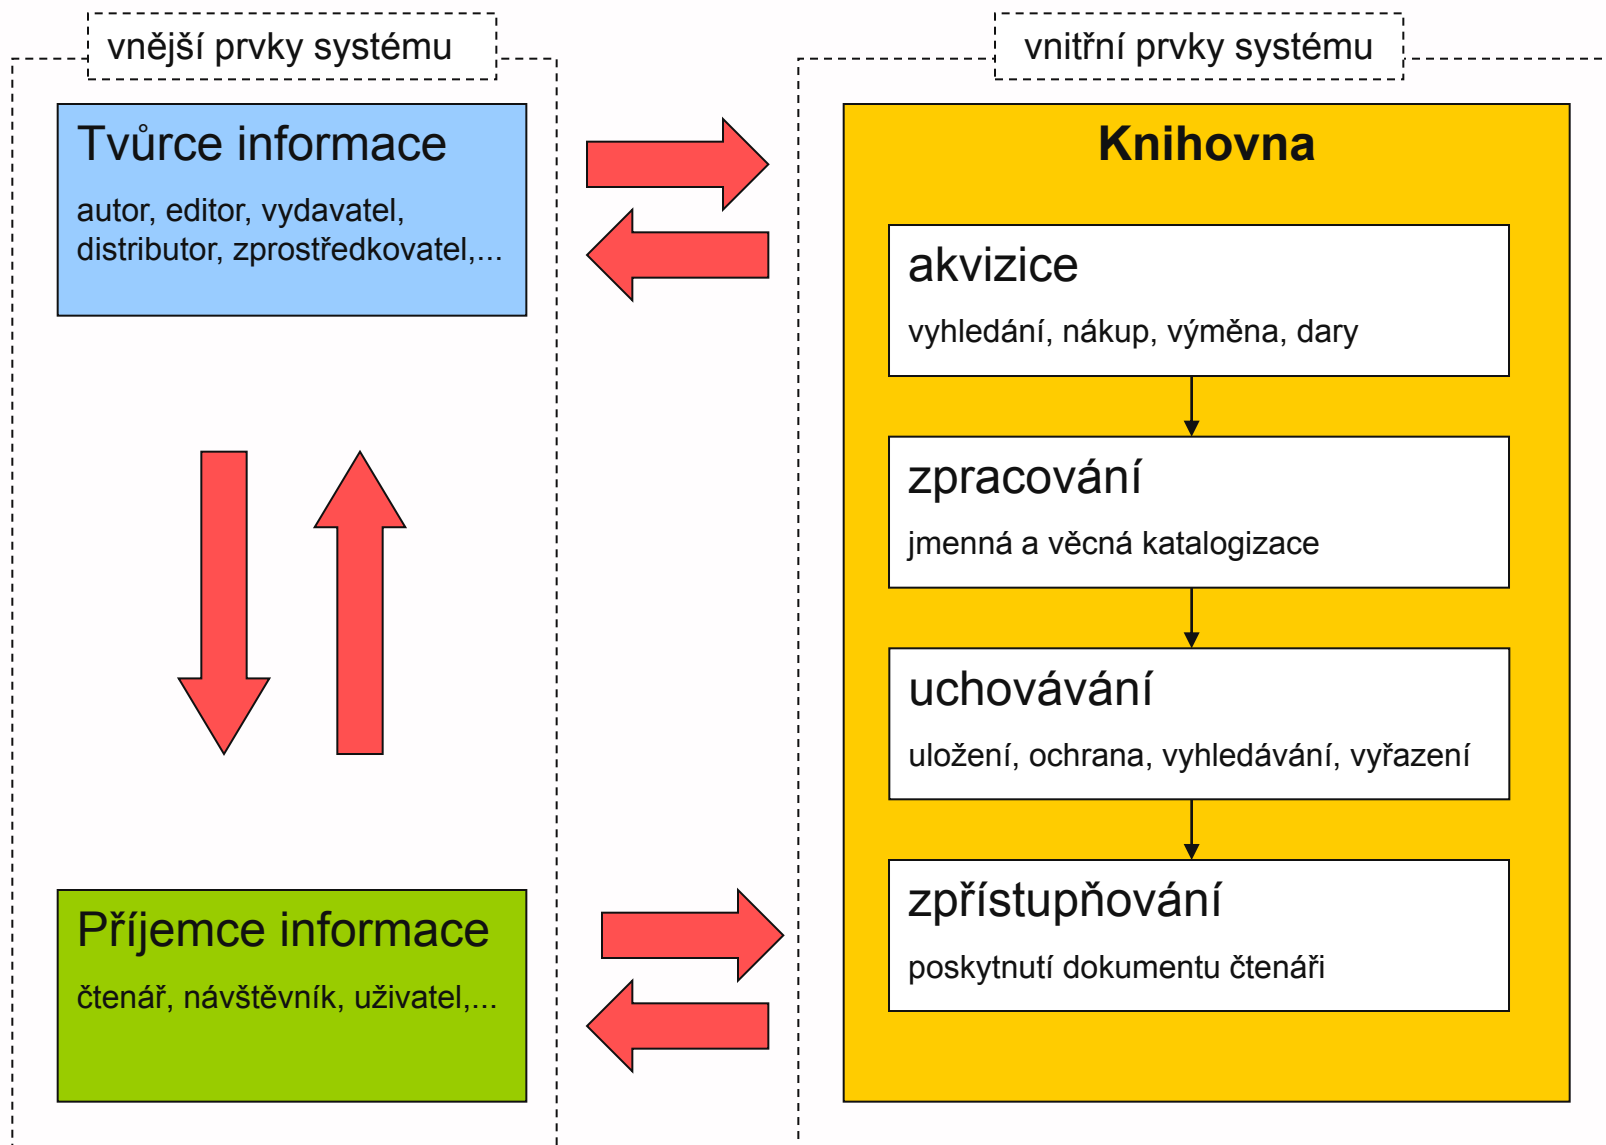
vnější prvky systému

Tvůrce informace

autor, editor, vydavatel, distributor, zprostředkovatel,...

Příjemce informace

čtenář, návštěvník, uživatel,...

vnitřní prvky systému

Knihovna

akvizice

vyhledání, nákup, výměna, dary

zpracování

jmenná a věcná katalogizace

uchovávání

uložení, ochrana, vyhledávání, vyřazení

zpřístupňování

poskytnutí dokumentu čtenáři